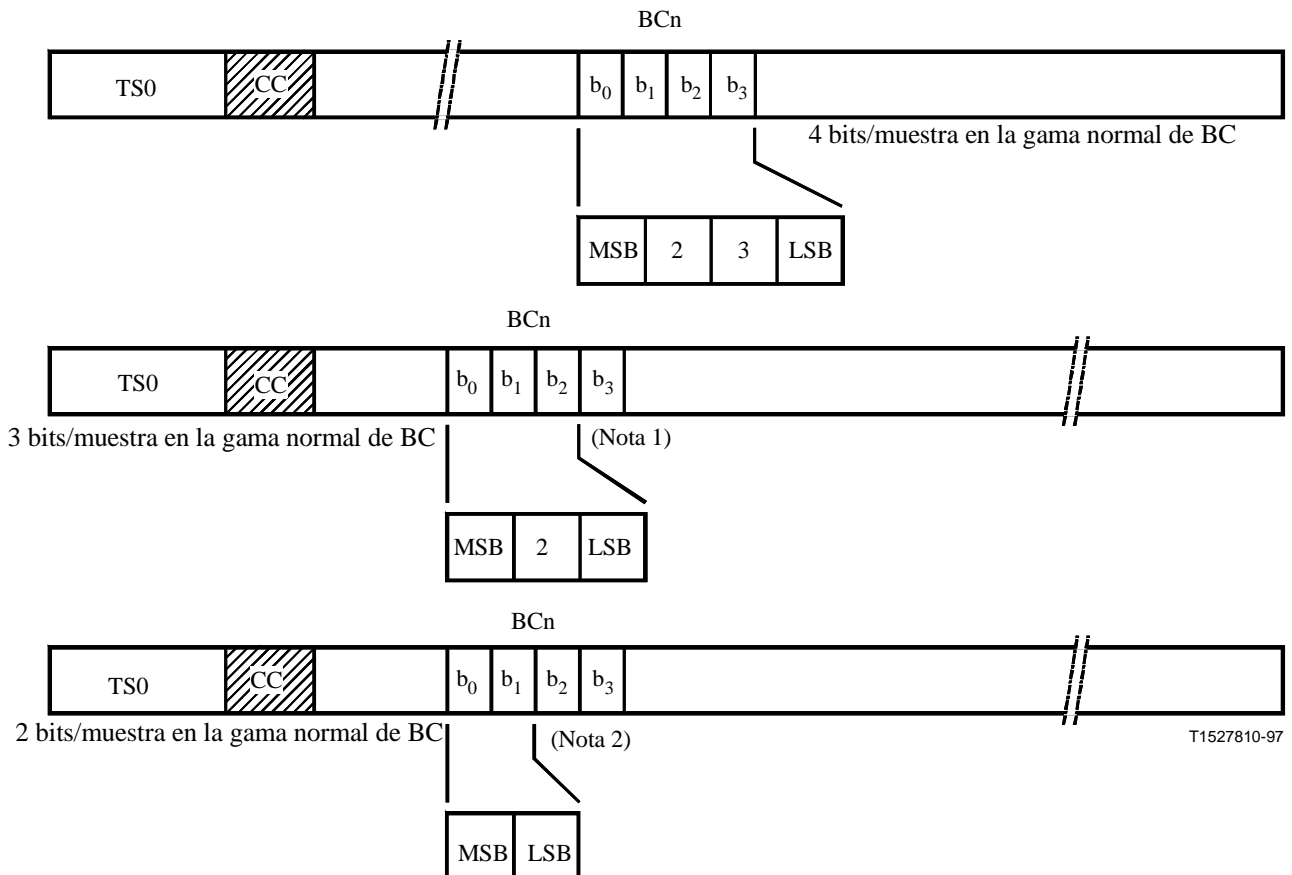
BCn

TS0 CC $b_0$ $b_1$ $b_2$ $b_3$

4 bits/muestra en la gama normal de BC

MSB 2 3 LSB

BCn

TS0 CC $b_0$ $b_1$ $b_2$ $b_3$

3 bits/muestra en la gama normal de BC

(Nota 1)

MSB 2 LSB

BCn

TS0 CC $b_0$ $b_1$ $b_2$ $b_3$

2 bits/muestra en la gama normal de BC

(Nota 2)

T1527810-97

MSB LSB